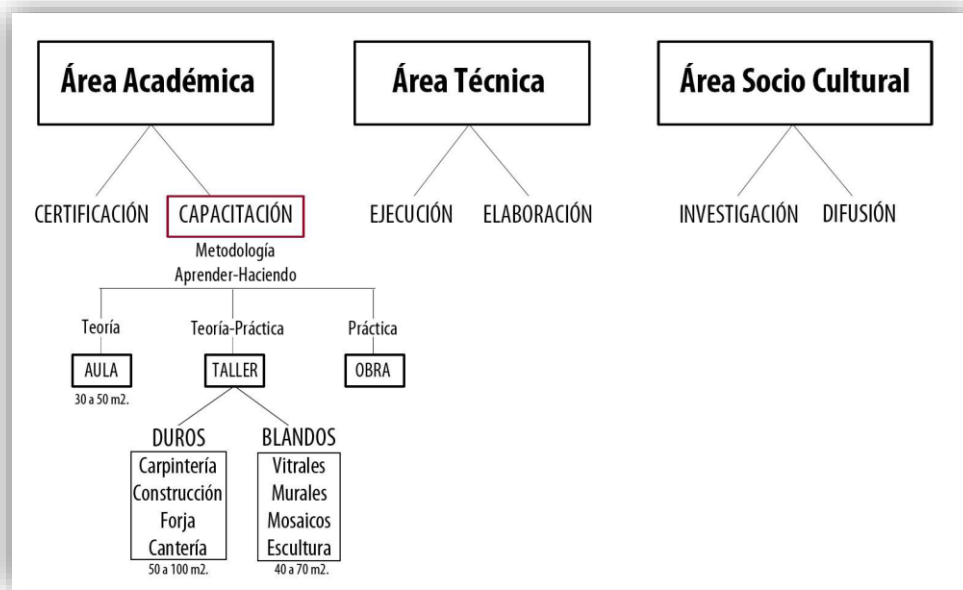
Área Académica

Área Técnica

Área Socio Cultural

CERTIFICACIÓN

CAPACITACIÓN

EJECUCIÓN

ELABORACIÓN

INVESTIGACIÓN

DIFUSIÓN

Metodología
Aprender-Haciendo

Teoría

Teoría-Práctica

Práctica

AULA

30 a 50 m2.

TALLER

OBRA

DUROS

BLANDOS

Carpintería
Construcción
Forja
Cantería

50 a 100 m2.

Vitrales
Murales
Mosaicos
Escultura

40 a 70 m2.